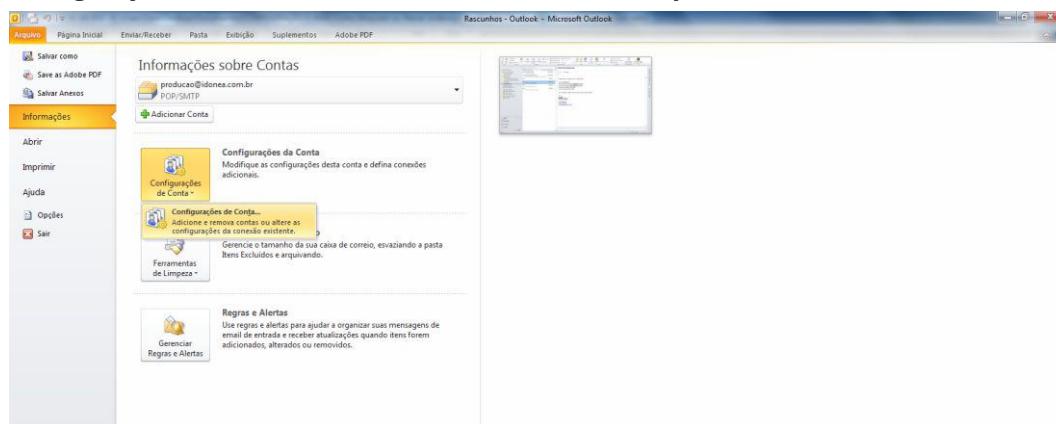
Rascunhos - Outlook - Microsoft Outlook

Arquivo Página Inicial Enviar/Receber Pasta Exibição Suplementos Adobe PDF

Salvar como
Save as Adobe PDF
Salvar Anexos
Informações
Abrir
Imprimir
Ajuda
Opções
Sair

Informações sobre Contas

producao@idonea.com.br
POP/SMTP

Adicionar Conta

Configurações de Conta

Configurações da Conta
Modifique as configurações desta conta e defina conexões adicionais.

Configurações de Conta...
Adicione e remova contas ou altere as configurações da conexão existente.

Gerencie o tamanho da sua caixa de correio, esvaziando a pasta Itens Excluídos e arquivando.

Ferramentas de Limpeza

Regras e Alertas
Use regras e alertas para ajudar a organizar suas mensagens de email de entrada e receber atualizações quando itens forem adicionados, alterados ou removidos.

Gerenciar Regras e Alertas